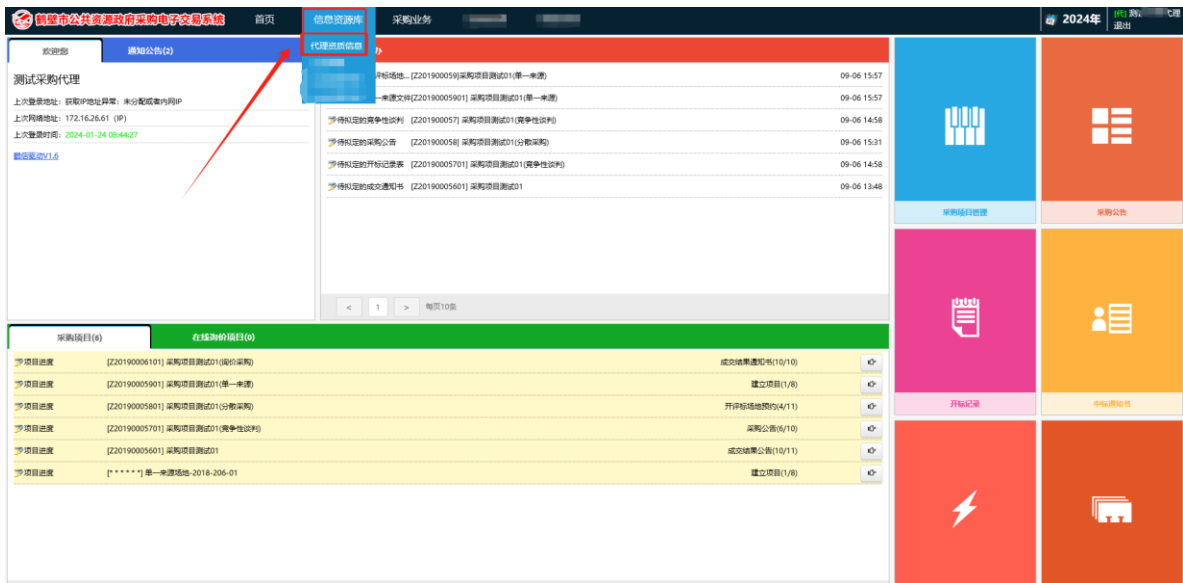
鹤壁市公共资源政府采购电子交易系统 首页 信息资源库 采购业务

代理资质信息

2024年 [代] 采购 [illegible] 代理 退出

欢迎您 通知公告(2)

测试采购代理

上次登录地址：获取IP地址异常：未分配或者内网IP

上次网络地址：172.16.26.61 (IP)

上次登录时间：2024-01-24 08:44:27

数据驱动V1.6

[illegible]办

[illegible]评标场地...[Z201900059]采购项目测试01(单一来源) 09-06 15:57

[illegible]一来源文件[Z20190005901] 采购项目测试01(单一来源) 09-06 15:57

待拟定的竞争性谈判 [Z201900057] 采购项目测试01(竞争性谈判) 09-06 14:58

待拟定的采购公告 [Z201900058] 采购项目测试01(分散采购) 09-06 15:31

待拟定的开标记录表 [Z20190005701] 采购项目测试01(竞争性谈判) 09-06 14:58

待拟定的成交通知书 [Z20190005601] 采购项目测试01 09-06 13:48

< 1 > 每页10条

采购项目管理 采购公告 开标记录 中标通知书

采购项目(6) 在线询价项目(0)

| | | | |
|---|---|---|---|
| 项目进度 | [Z20190006101] 采购项目测试01(询价采购) | 成交结果通知书(10/10) | |
| 项目进度 | [Z20190005901] 采购项目测试01(单一来源) | 建立项目(1/8) | |
| 项目进度 | [Z20190005801] 采购项目测试01(分散采购) | 开评标场地预约(4/11) | |
| 项目进度 | [Z20190005701] 采购项目测试01(竞争性谈判) | 采购公告(6/10) | |
| 项目进度 | [Z20190005601] 采购项目测试01 | 成交结果公告(10/11) | |
| 项目进度 | [* * * * * *] 单一来源场地-2018-206-01 | 建立项目(1/8) | |